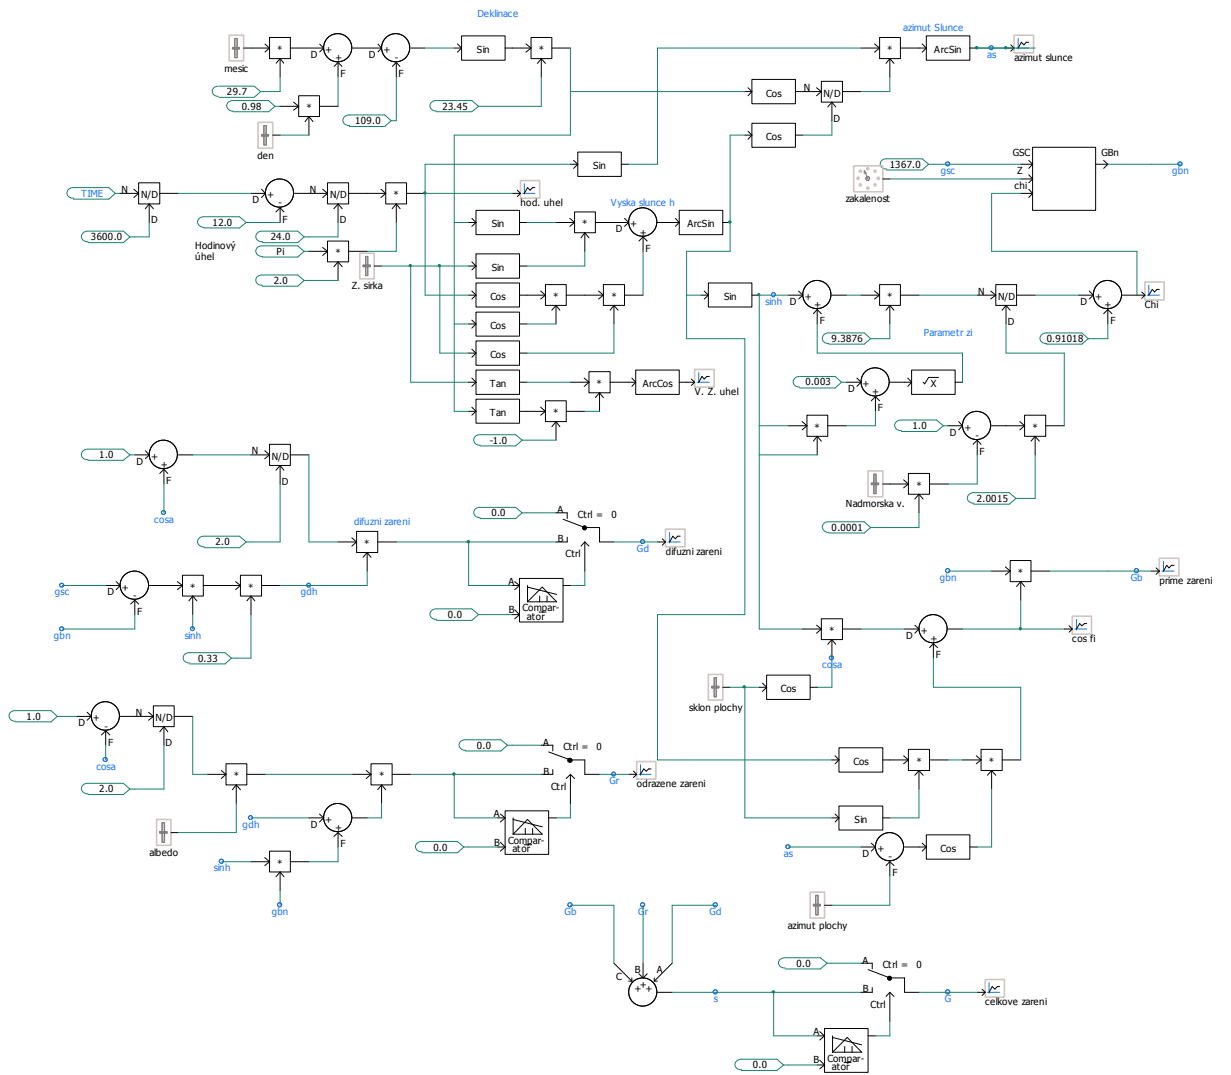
Deklinace

mesic
29.7
0.98
den
23.45
109.0
Sin

azimut Slunce
ArcSin
as
azimut slunce
Cos
N/D
Cos

TIME
N/D
3600.0
12.0
Hodinový úhel
24.0
Pi
2.0
N/D
hod. uhel
Z. sirka
Sin
Sin
Vyska slunce h
ArcSin
Sin
Cos
Cos
Cos
Tan
ArcCos
V. Z. uhel
Tan
-1.0

1367.0
gsc
GSC
Z
chi
GBn
gbn
zakalenost

Sin
sinh
9.3876
N/D
Chi
Parametr zi
0.91018
0.003
$\sqrt{x}$
1.0
Nadmorska v.
2.0015
0.0001

1.0
N/D
cosa
2.0
difuzni zareni
0.0
Ctrl = 0
A
B
Ctrl
Gd
difuzni zareni
Compar-ator
0.0
gsc
gbn
sinh
gdh
0.33

gbn
Gb
prime zareni
cosa
cos fi
sklon plochy
Cos

1.0
N/D
cosa
2.0
albedo
gdh
sinh
gbn
0.0
Ctrl = 0
Ctrl
Gr
odrazene zareni
Compar-ator
0.0
Cos
Sin
as
Cos
azimut plochy

Gb
Gr
Gd
C
B
A
s
0.0
Ctrl = 0
Ctrl
G
celkove zareni
Compar-ator
0.0